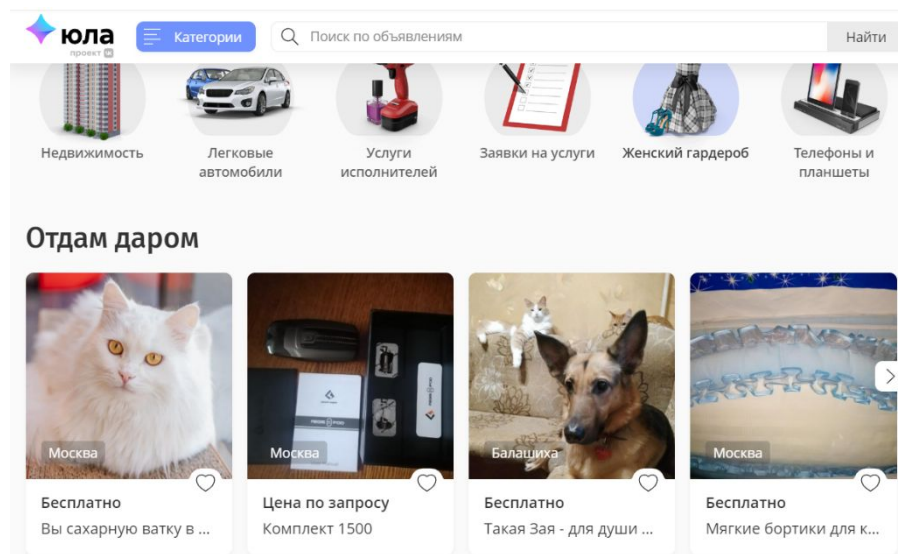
юла
проект

Категории

Поиск по объявлениям

Найти

Недвижимость

Легковые автомобили

Услуги исполнителей

Заявки на услуги

Женский гардероб

Телефоны и планшеты

Отдам даром

Москва

Бесплатно

Вы сахарную ватку в ...

Москва

Цена по запросу

Комплект 1500

Балашиха

Бесплатно

Такая Зая - для души ...

Москва

Бесплатно

Мягкие бортики для к...